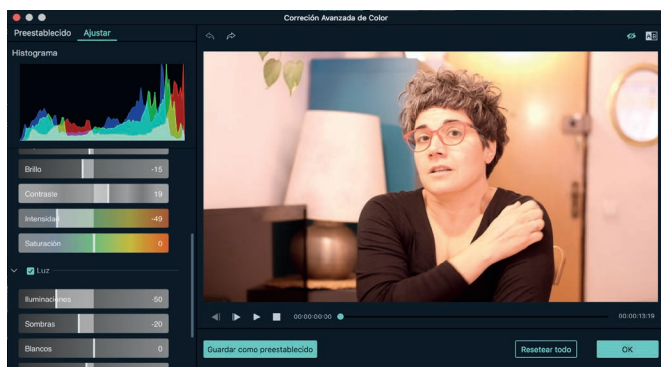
Correción Avanzada de Color

Preestablecido Ajustar

Histograma

Brillo -15

Contraste 19

Intensidad -49

Saturación 0

Luz

Iluminaciones -50

Sombras -20

Blancos 0

00:00:00:00

00:00:13:19

Guardar como preestablecido

Resetear todo

OK